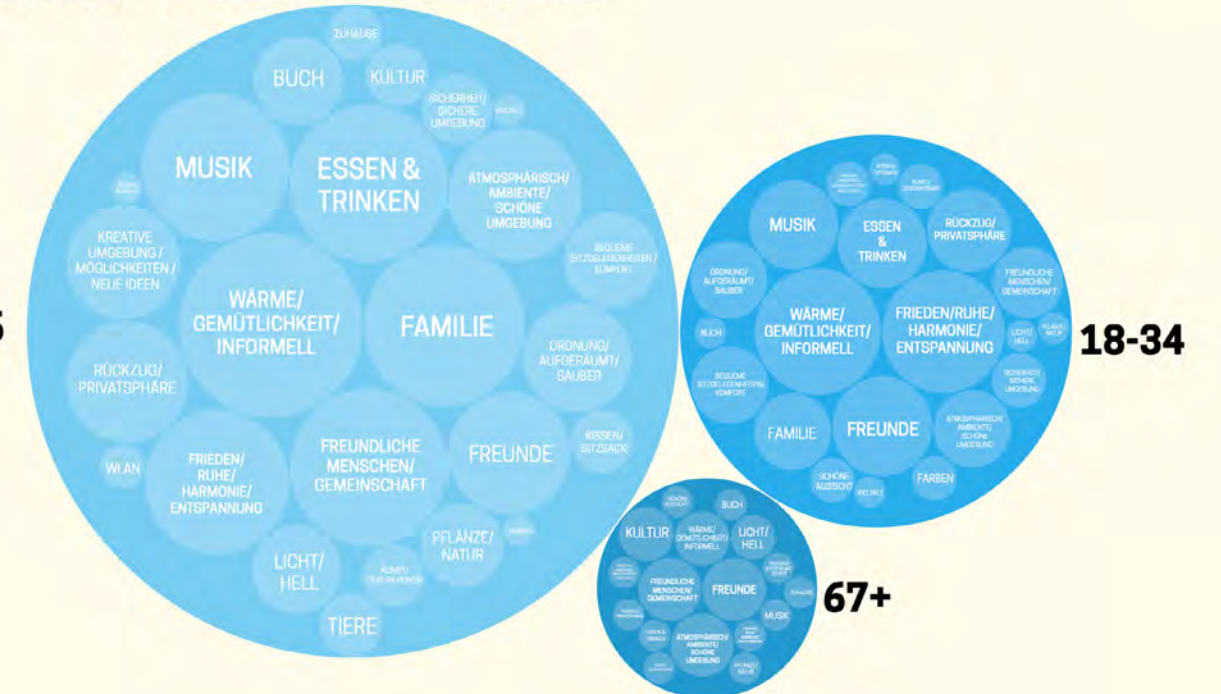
ZUHAUSE
BUCH
KULTUR
SICHERHEIT/ SICHERE UMGEBUNG
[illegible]
MUSIK
ESSEN & TRINKEN
ATMOSPHÄRISCH/ AMBIENTE/ SCHÖNE UMGEBUNG
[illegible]
KREATIVE UMGEBUNG / MÖGLICHKEITEN / NEUE IDEEN
BEQUEME SITZGELEGENHEITEN / KOMFORT
WÄRME/ GEMÜTLICHKEIT/ INFORMELL
FAMILIE
ORDNUNG/ AUFGERÄUMT/ SAUBER
RÜCKZUG/ PRIVATSPHÄRE
KISSEN/ SITZSACK
FRIEDEN/ RUHE/ HARMONIE/ ENTSPANNUNG
WLAN
FREUNDLICHE MENSCHEN/ GEMEINSCHAFT
FREUNDE
PFLANZE/ NATUR
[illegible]
LICHT/ HELL
KUNST/ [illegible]
TIERE
5

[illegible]
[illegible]
MUSIK
ESSEN & TRINKEN
RÜCKZUG/ PRIVATSPHÄRE
ORDNUNG/ AUFGERÄUMT/ SAUBER
FREUNDLICHE MENSCHEN/ GEMEINSCHAFT
BUCH
WÄRME/ GEMÜTLICHKEIT/ INFORMELL
FRIEDEN/RUHE/ HARMONIE/ ENTSPANNUNG
LICHT/ HELL
PFLANZE/ NATUR
BEQUEME SITZGELEGENHEITEN/ KOMFORT
SICHERHEIT/ SICHERE UMGEBUNG
FAMILIE
FREUNDE
ATMOSPHÄRISCH/ AMBIENTE/ SCHÖNE UMGEBUNG
SCHÖNE AUSSICHT
VIELFALT
FARBEN
18-34

SCHÖNE AUSSICHT
BUCH
KULTUR
WÄRME/ GEMÜTLICHKEIT/ INFORMELL
LICHT/ HELL
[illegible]
FREUNDLICHE MENSCHEN/ GEMEINSCHAFT
FREUNDE
ZUHAUSE
MUSIK
ESSEN & TRINKEN
ATMOSPHÄRISCH/ AMBIENTE/ SCHÖNE UMGEBUNG
PFLANZE/ NATUR
67+